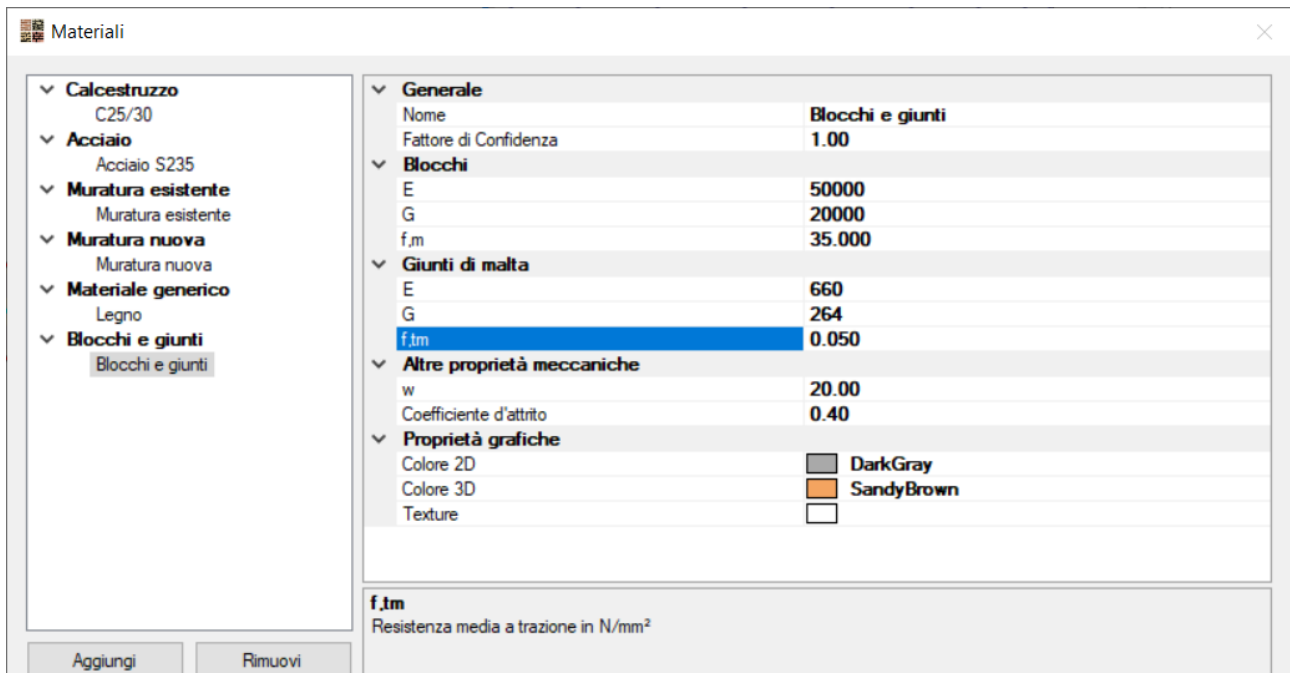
Materiali

Calcestruzzo
C25/30
Acciaio
Acciaio S235
Muratura esistente
Muratura esistente
Muratura nuova
Muratura nuova
Materiale generico
Legno
Blocchi e giunti
Blocchi e giunti

Aggiungi
Rimuovi

| | |
|---|---|
| **Generale** | |
| Nome | Blocchi e giunti |
| Fattore di Confidenza | 1.00 |
| **Blocchi** | |
| E | 50000 |
| G | 20000 |
| f,m | 35.000 |
| **Giunti di malta** | |
| E | 660 |
| G | 264 |
| f,tm | 0.050 |
| **Altre proprietà meccaniche** | |
| w | 20.00 |
| Coefficiente d'attrito | 0.40 |
| **Proprietà grafiche** | |
| Colore 2D | DarkGray |
| Colore 3D | SandyBrown |
| Texture | |

f,tm
Resistenza media a trazione in N/mm²